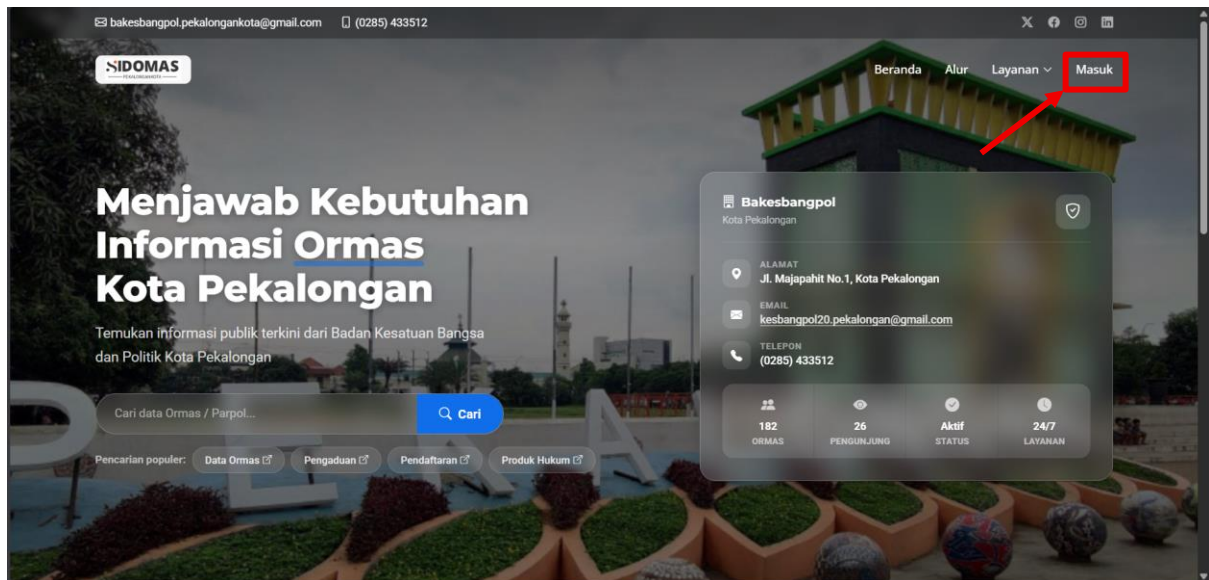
bakesbangpol.pekalongankota@gmail.com (0285) 433512

SIDOMAS
PEKALONGANKOTA

Beranda Alur Layanan Masuk

Menjawab Kebutuhan Informasi Ormas Kota Pekalongan

Temukan informasi publik terkini dari Badan Kesatuan Bangsa dan Politik Kota Pekalongan

Cari data Ormas / Parpol... Cari

Pencarian populer: Data Ormas Pengaduan Pendaftaran Produk Hukum

Bakesbangpol
Kota Pekalongan

ALAMAT
Jl. Majapahit No.1, Kota Pekalongan

EMAIL
kesbangpol20.pekalongan@gmail.com

TELEPON
(0285) 433512

| 182 | 26 | Aktif | 24/7 |
|---|---|---|---|
| ORMAS | PENGUNJUNG | STATUS | LAYANAN |